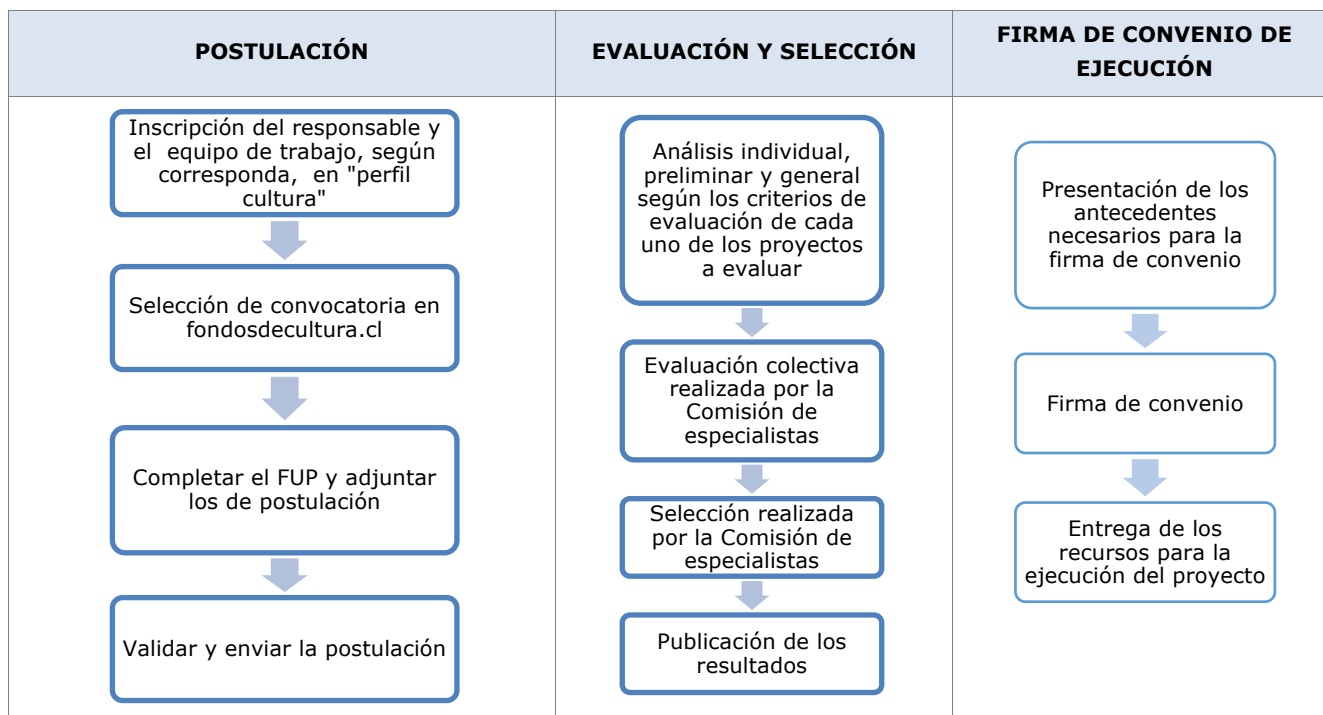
| POSTULACIÓN | EVALUACIÓN Y SELECCIÓN | FIRMA DE CONVENIO DE EJECUCIÓN |
|---|---|---|
| Inscripción del responsable y el equipo de trabajo, según corresponda, en "perfil cultura" | Análisis individual, preliminar y general según los criterios de evaluación de cada uno de los proyectos a evaluar | Presentación de los antecedentes necesarios para la firma de convenio |
| Selección de convocatoria en fondosdecultura.cl | Evaluación colectiva realizada por la Comisión de especialistas | Firma de convenio |
| Completar el FUP y adjuntar los de postulación | Selección realizada por la Comisión de especialistas | Entrega de los recursos para la ejecución del proyecto |
| Validar y enviar la postulación | Publicación de los resultados | |